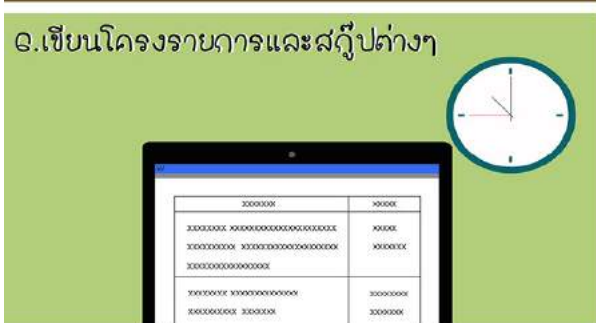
๖.เขียนโครงรายการและสกู๊ปต่างๆ

| xxxxxxx | xxxxx |
|---|---|
| xxxxxxxx xxxxxxxxxxxxxxxxxxxxx xxxxxxxxxx xxxxxxxxxxxxxxxxxxx xxxxxxxxxxxxxxxx | xxxxx xxxxxxx |
| xxxxxxxx xxxxxxxxxxxxx xxxxxxxxx xxxxxx | xxxxxxxx xxxxxxx |